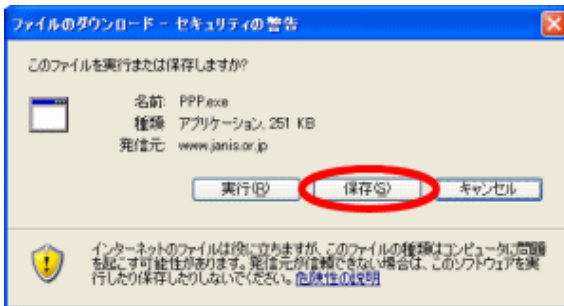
ファイルのダウンロード - セキュリティの警告

このファイルを実行または保存しますか?

名前: PPP.exe
種類: アプリケーション, 251 KB
発信元: www.janis.or.jp

実行(R) 保存(S) キャンセル

インターネットのファイルは役に立ちますが、このファイルの種類はコンピュータに問題を起こす可能性があります。発信元が信頼できない場合は、このソフトウェアを実行したり保存したりしないでください。危険性の説明